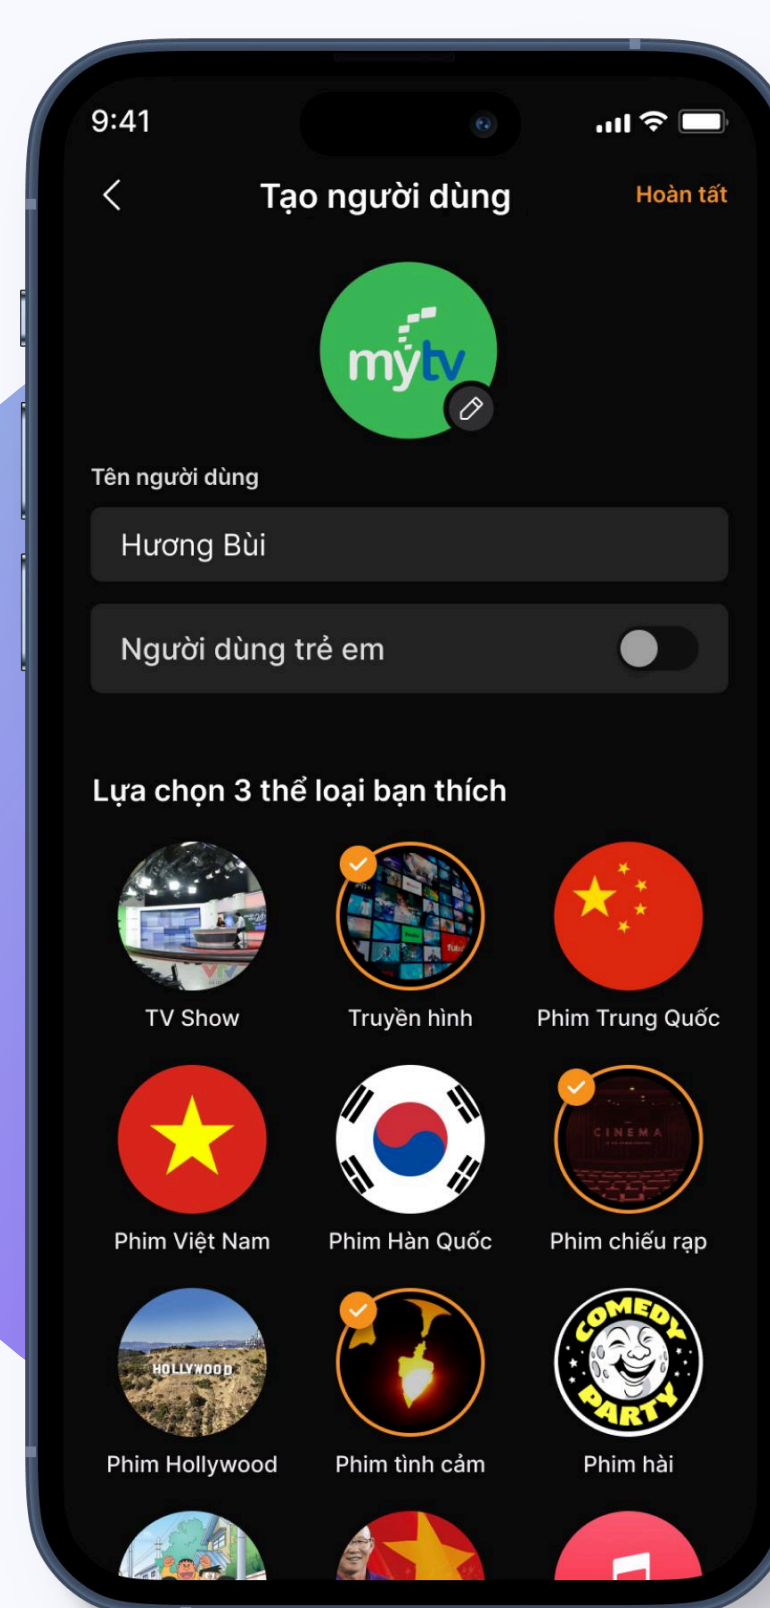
9:41

Tạo người dùng

Hoàn tất

mytv

Tên người dùng

Hương Bùi

Người dùng trẻ em

Lựa chọn 3 thể loại bạn thích

TV Show

Truyền hình

Phim Trung Quốc

Phim Việt Nam

Phim Hàn Quốc

CINEMA

Phim chiếu rạp

HOLLYWOOD

Phim Hollywood

Phim tình cảm

COMEDY PARTY

Phim hài